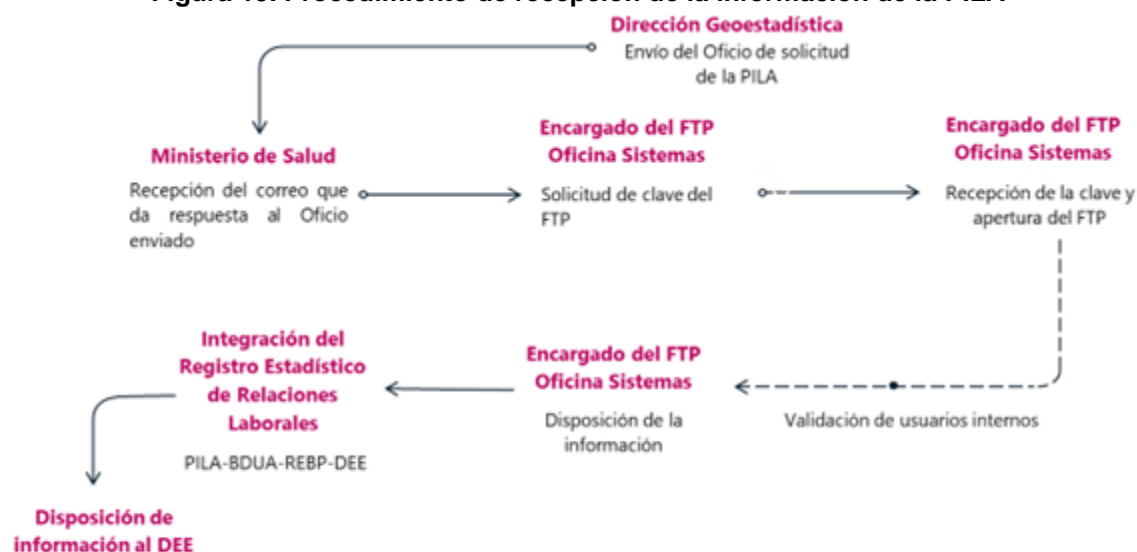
Figura 13. Procedimiento de recepción de la información de la PILA

Dirección Geoestadística
Envío del Oficio de solicitud de la PILA

Ministerio de Salud
Recepción del correo que da respuesta al Oficio enviado

Encargado del FTP Oficina Sistemas
Solicitud de clave del FTP

Encargado del FTP Oficina Sistemas
Recepción de la clave y apertura del FTP

Validación de usuarios internos

Encargado del FTP Oficina Sistemas
Disposición de la información

Integración del Registro Estadístico de Relaciones Laborales
PILA-BDUA-REBP-DEE

Disposición de información al DEE